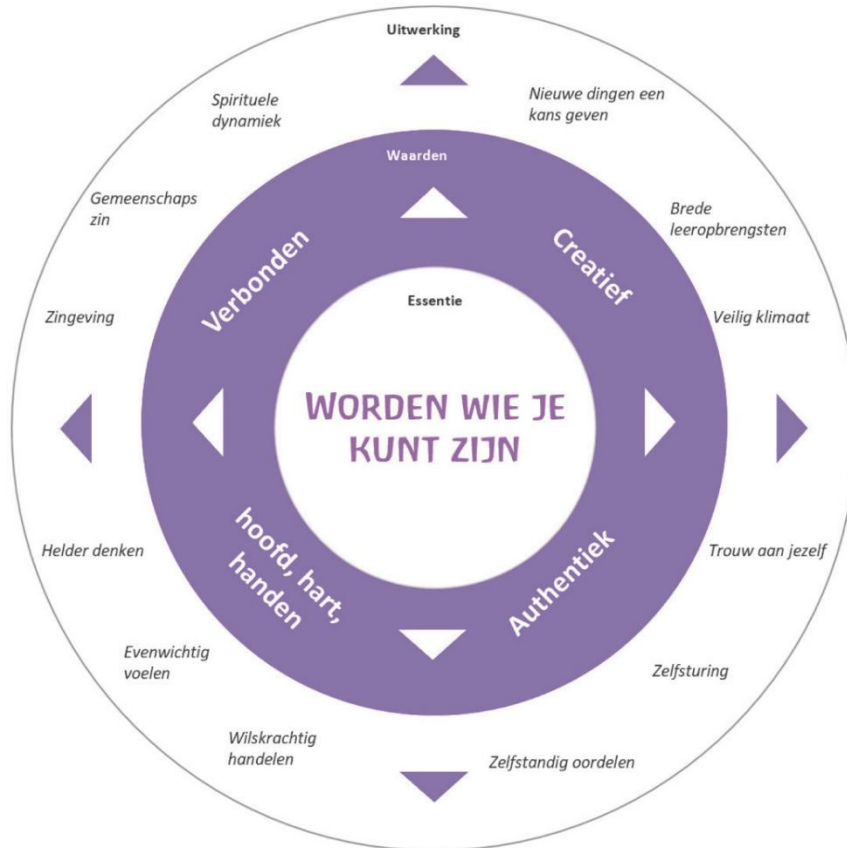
Uitwerking

Spirituele dynamiek

Nieuwe dingen een kans geven

Waarden

Gemeenschaps zin

Brede leeropbrengsten

Verbonden

Creatief

Essentie

Zingeving

Veilig klimaat

WORDEN WIE JE KUNT ZIJN

Helder denken

hoofd, hart, handen

Authentiek

Trouw aan jezelf

Evenwichtig voelen

Zelfsturing

Wilskrachtig handelen

Zelfstandig oordelen